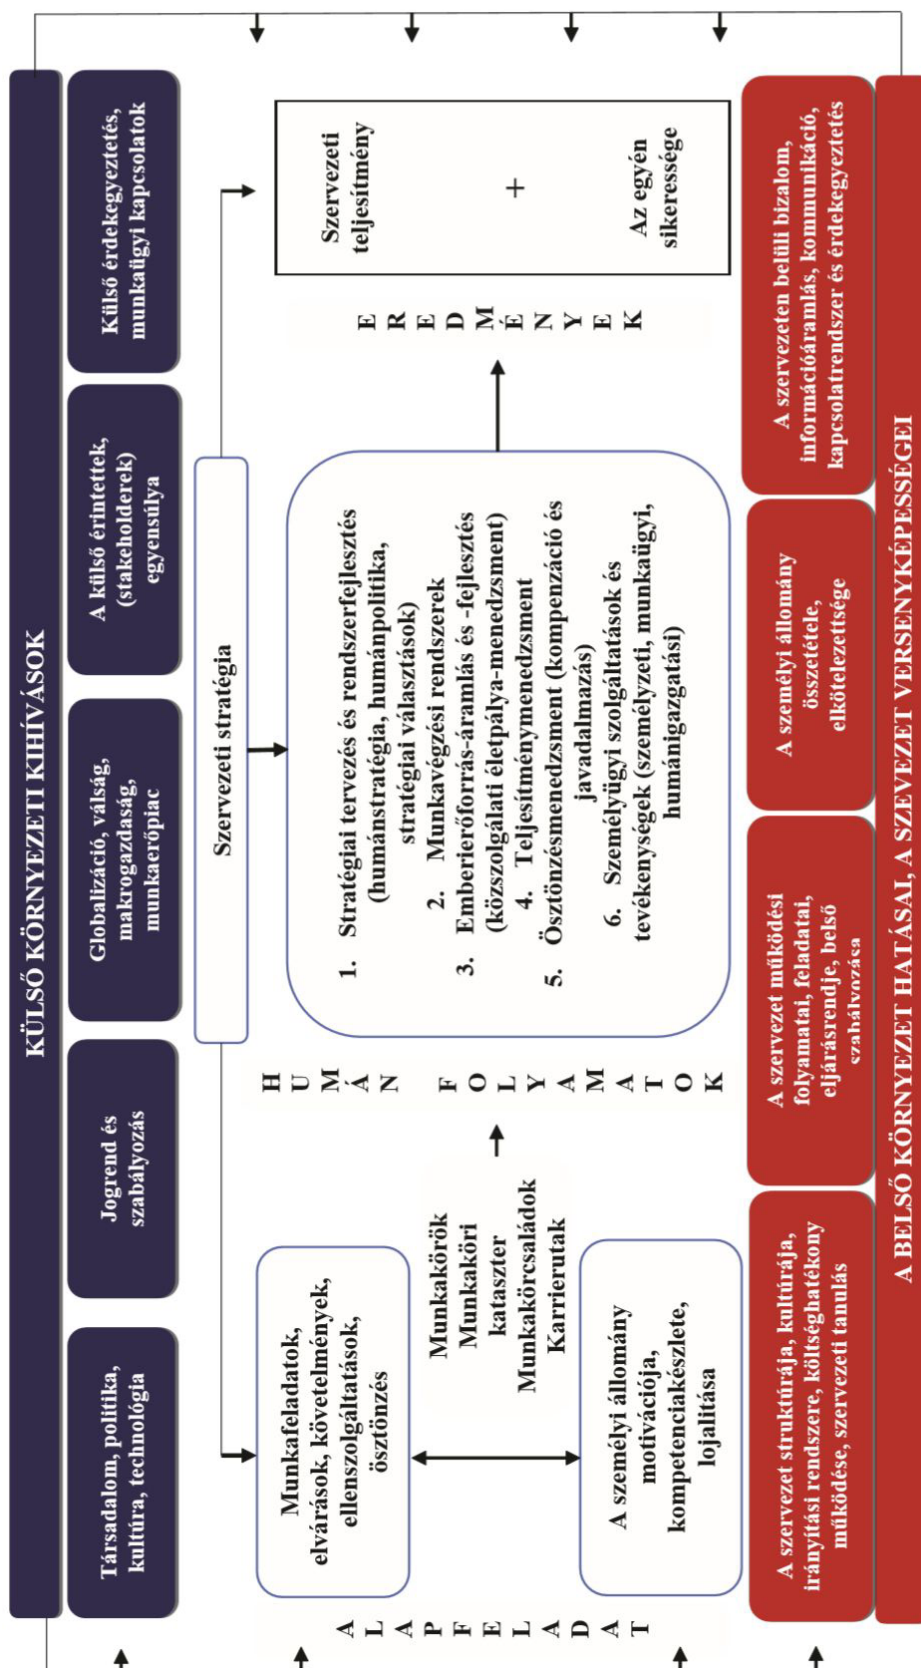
KÜLSŐ KÖRNYEZETI KIHÍVÁSOK

Társadalom, politika, kultúra, technológia

Jogrend és szabályozás

Globalizáció, válság, makrogazdaság, munkaerőpiac

A külső érintettek, (stakeholderek) egyensúlya

Külső érdekegyeztetés, munkaügyi kapcsolatok

Szervezeti stratégia

ALAPFELADAT

Munkafeladatok, elvárások, követelmények, ellenszolgáltatások, ösztönzés

Munkakörök
Munkaköri kataszter
Munkakörcsaládok
Karrierutak

A személyi állomány motivációja, kompetenciakészlete, lojalitása

HUMÁN FOLYAMATOK

1. Stratégiai tervezés és rendszerfejlesztés (humánstratégia, humánpolitika, stratégiai választások)
2. Munkavégzési rendszerek
3. Emberierőforrás-áramlás és -fejlesztés (közszolgálati életpálya-menedzsment)
4. Teljesítménymenedzsment
5. Ösztönzésmenedzsment (kompenzáció és javadalmazás)
6. Személyügyi szolgáltatások és tevékenységek (személyzeti, munkaügyi, humánigazgatási)

EREDMÉNYEK

Szervezeti teljesítmény
+
Az egyén sikeressége

A szervezet struktúrája, kultúrája, irányítási rendszere, költséghatékony működése, szervezeti tanulás

A szervezet működési folyamatai, feladatai, eljárásrendje, belső szabályozása

A személyi állomány összetétele, elkötelezettsége

A szervezeten belüli bizalom, információáramlás, kommunikáció, kapcsolatrendszer és érdekegyeztetés

A BELSŐ KÖRNYEZET HATÁSAI, A SZERVEZET VERSENYKÉPESSÉGEI